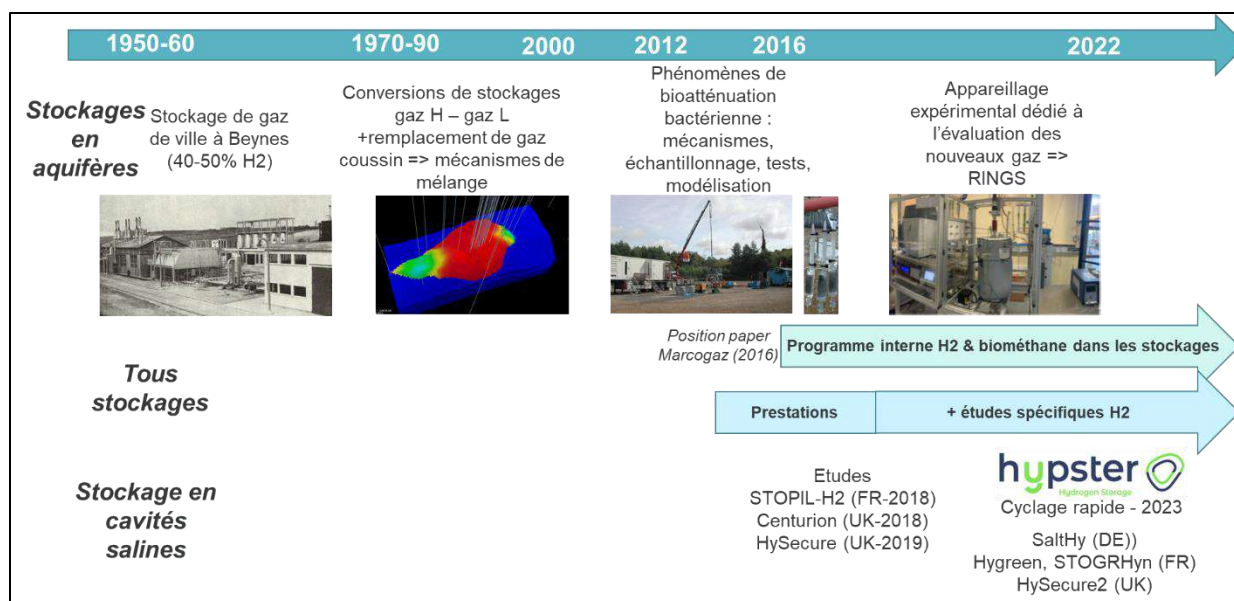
1950-60
1970-90
2000
2012
2016
2022

Stockages en aquifères

Stockage de gaz de ville à Beynes (40-50% H2)

Conversions de stockages gaz H – gaz L +remplacement de gaz coussin => mécanismes de mélange

Phénomènes de bioatténuation bactérienne : mécanismes, échantillonnage, tests, modélisation

Appareillage expérimental dédié à l'évaluation des nouveaux gaz => RINGS

Position paper Marcogaz (2016)

Programme interne H2 & biométhane dans les stockages

Tous stockages

Prestations

+ études spécifiques H2

Stockage en cavités salines

Etudes
STOPIL-H2 (FR-2018)
Centurion (UK-2018)
HySecure (UK-2019)

hypster
Hydrogen Storage
Cyclage rapide - 2023

SaltHy (DE))
Hygreen, STOGRHyn (FR)
HySecure2 (UK)